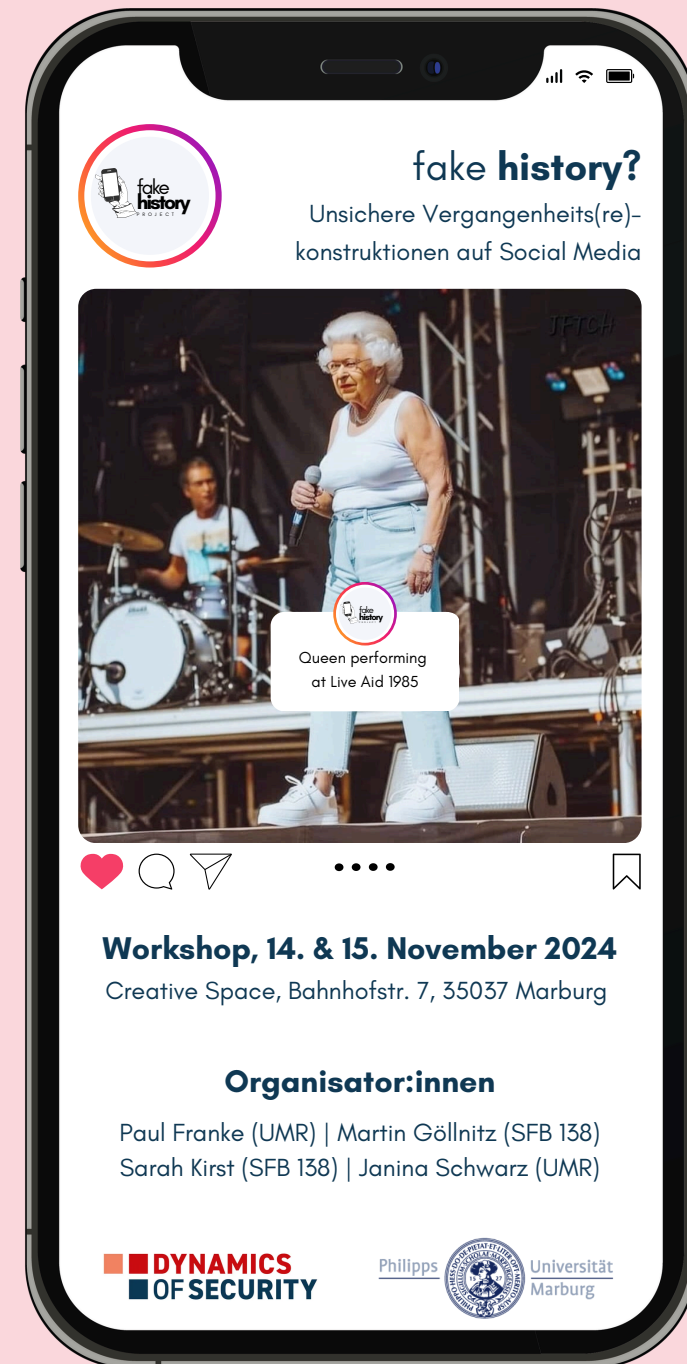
fake history PROJECT

fake **history?**
Unsichere Vergangenheits(re)-konstruktionen auf Social Media

JFTCH

fake history

Queen performing at Live Aid 1985

**Workshop, 14. & 15. November 2024**
Creative Space, Bahnhofstr. 7, 35037 Marburg

**Organisator:innen**
Paul Franke (UMR) | Martin Göllnitz (SFB 138)
Sarah Kirst (SFB 138) | Janina Schwarz (UMR)

DYNAMICS OF SECURITY

Philipps Universität Marburg